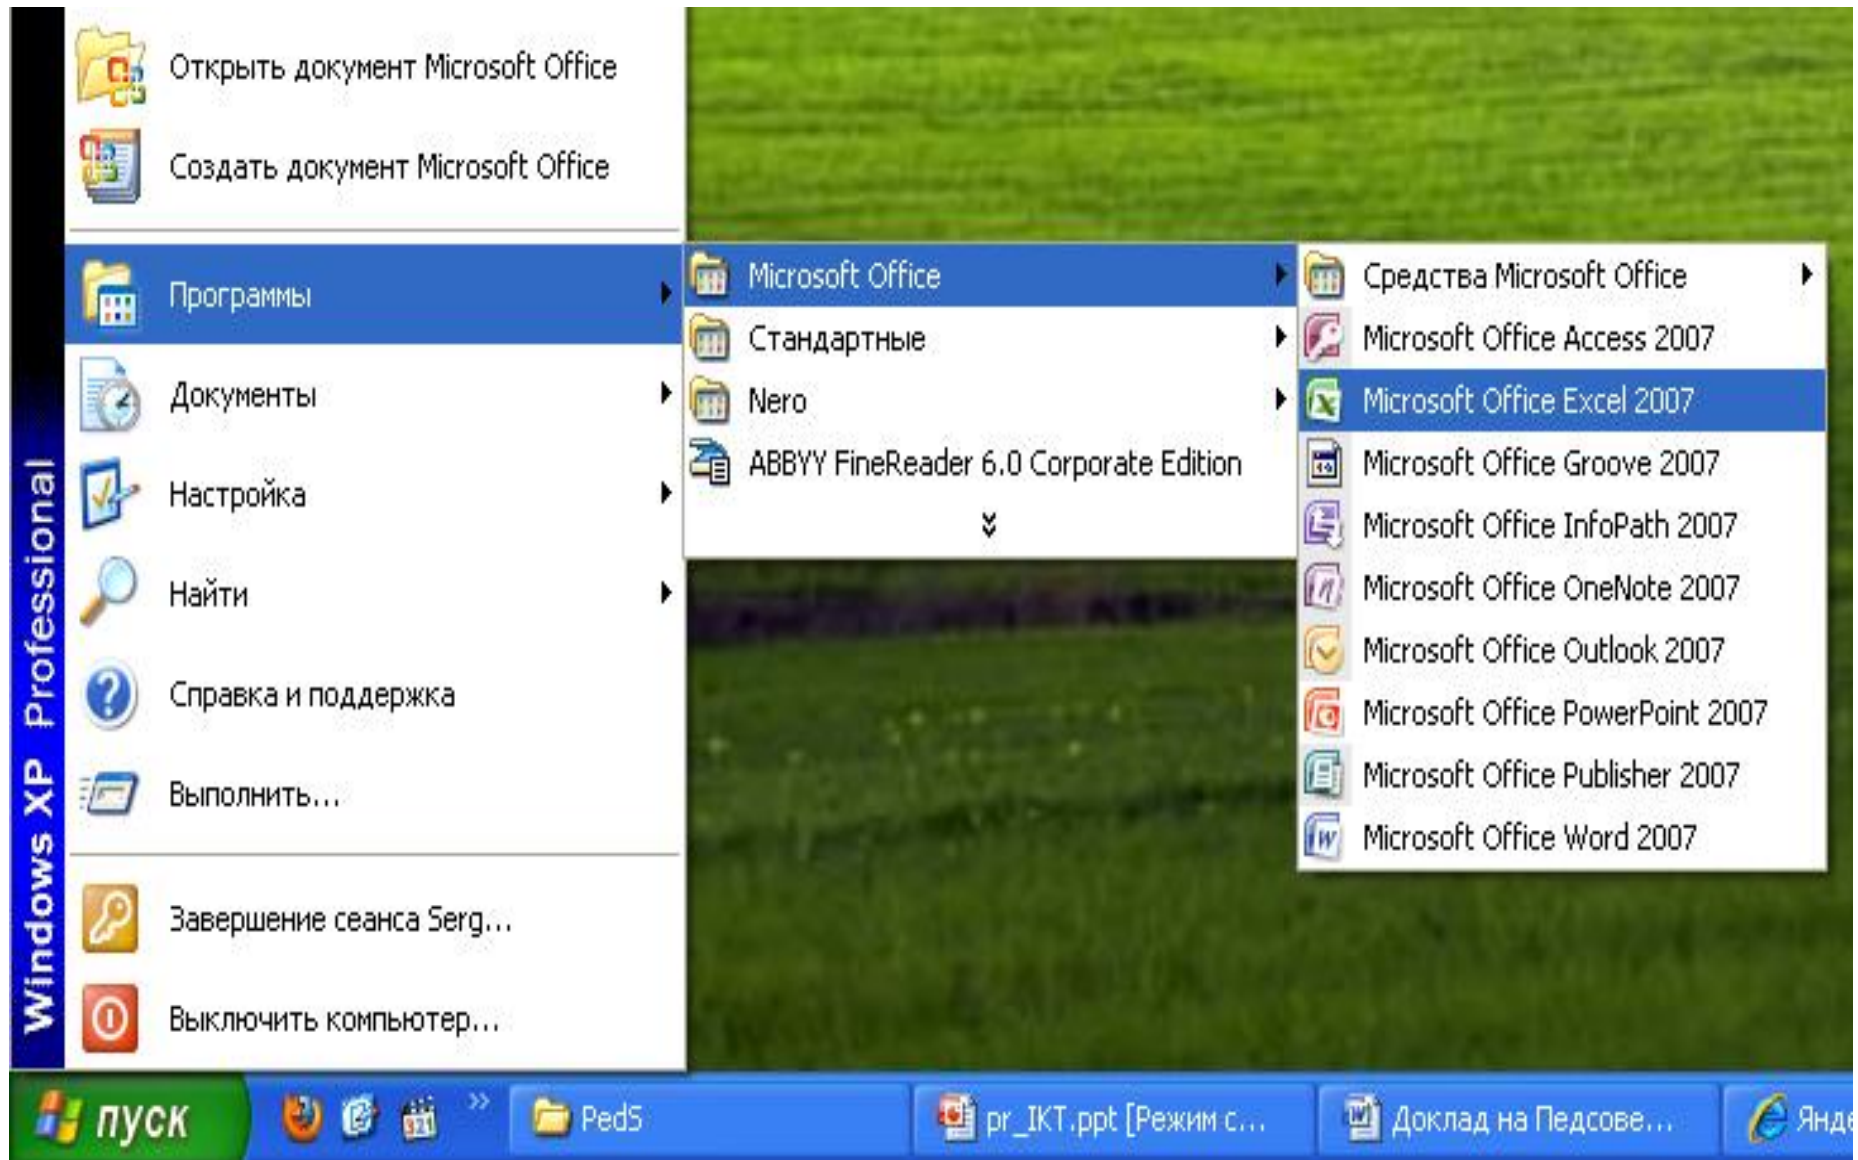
Windows XP Professional

Открыть документ Microsoft Office

Создать документ Microsoft Office

Программы

Документы

Настройка

Найти

Справка и поддержка

Выполнить...

Завершение сеанса Serg...

Выключить компьютер...

Microsoft Office

Стандартные

Nero

ABBYY FineReader 6.0 Corporate Edition

Средства Microsoft Office

Microsoft Office Access 2007

Microsoft Office Excel 2007

Microsoft Office Groove 2007

Microsoft Office InfoPath 2007

Microsoft Office OneNote 2007

Microsoft Office Outlook 2007

Microsoft Office PowerPoint 2007

Microsoft Office Publisher 2007

Microsoft Office Word 2007

пуск

PedS

pr_IKT.ppt [Режим с...

Доклад на Педсове...

Янд